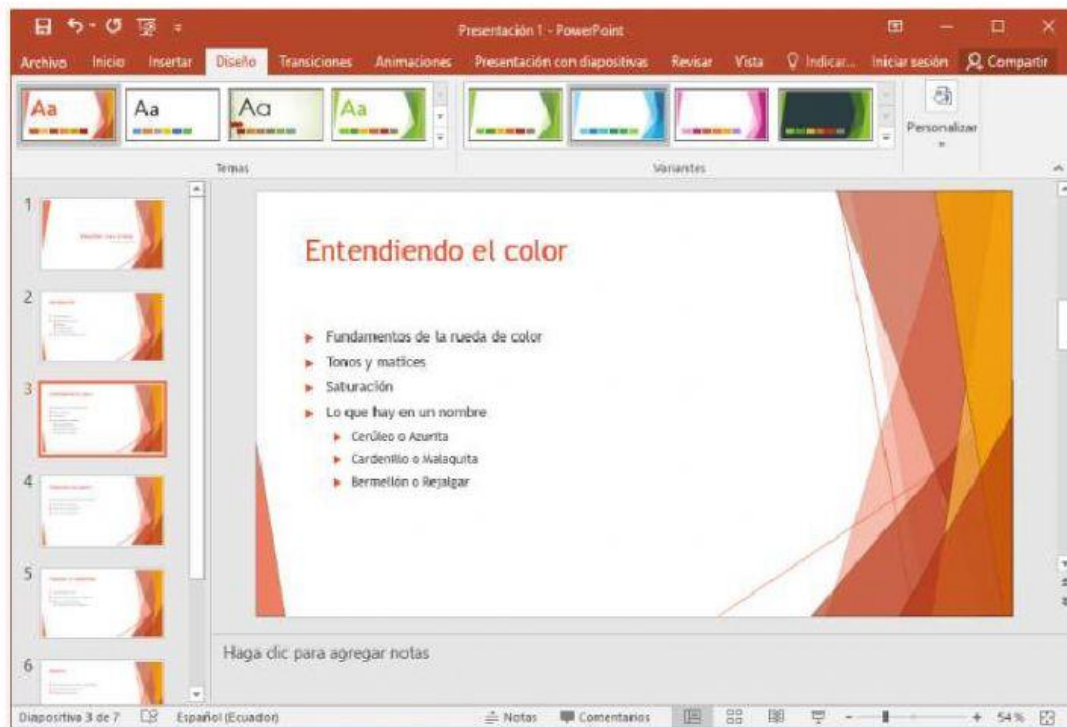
Presentación 1 - PowerPoint

Archivo Inicio Insertar Diseño Transiciones Animaciones Presentación con diapositivas Revisar Vista Indicar... Iniciar sesión Compartir

Aa Aa Aa Aa

Temas

Variantes

Personalizar

1
2
3
4
5
6

Entendiendo el color

Fundamentos de la rueda de color
Tonos y matices
Saturación
Lo que hay en un nombre
Cerúleo o Azurita
Cardenillo o Malaquita
Bermellón o Rejalgar

Haga clic para agregar notas

Diapositiva 3 de 7 Español (Ecuador) Notas Comentarios 54 %